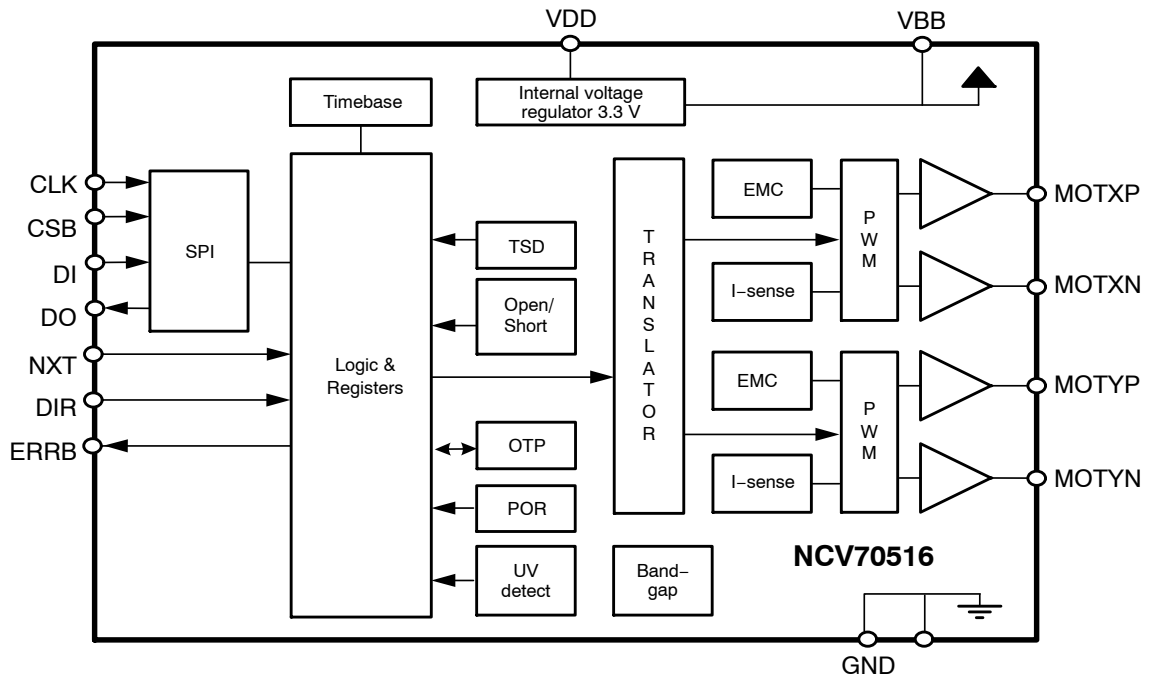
VDD
VBB
Timebase
Internal voltage regulator 3.3 V
CLK
CSB
DI
DO
NXT
DIR
ERRB
SPI
Logic & Registers
TSD
Open/ Short
OTP
POR
UV detect
T R A N S L A T O R
EMC
I−sense
EMC
I−sense
P W M
P W M
MOTXP
MOTXN
MOTYP
MOTYN
Band− gap
NCV70516
GND